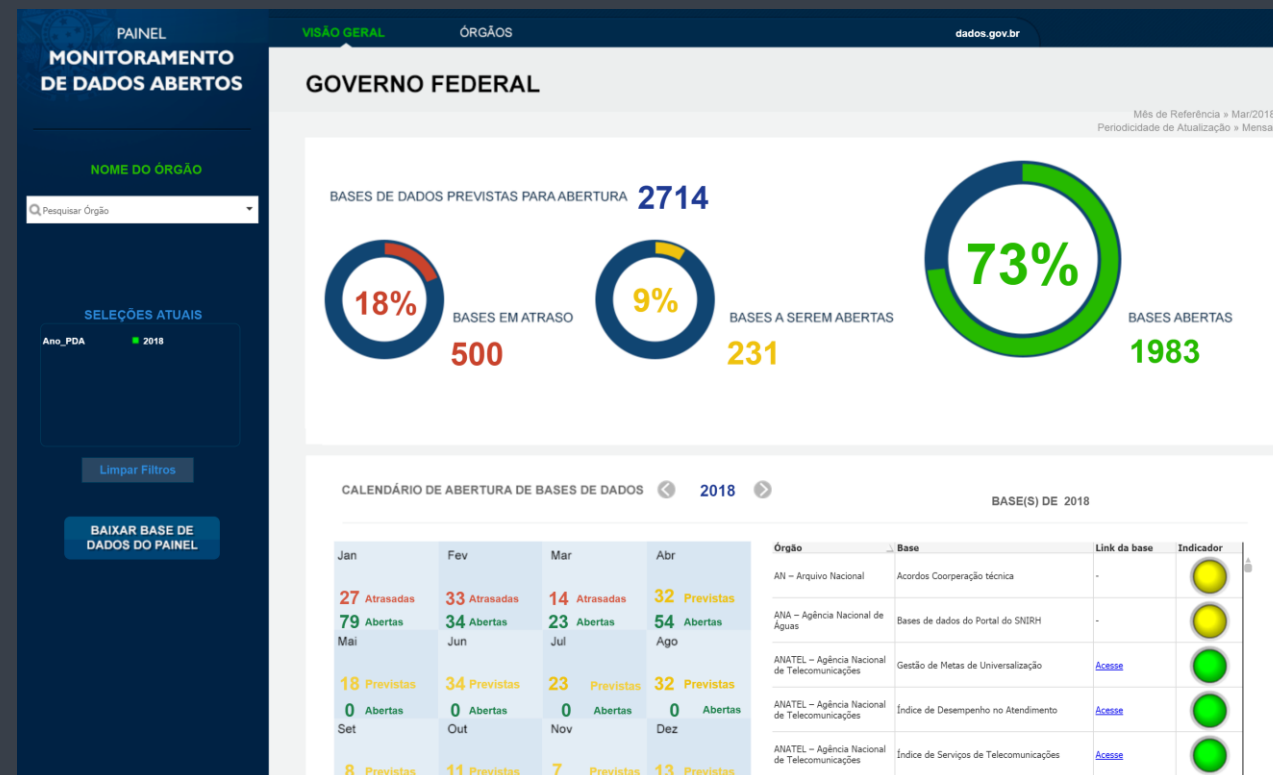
PAINEL
MONITORAMENTO DE DADOS ABERTOS

VISÃO GERAL ÓRGÃOS dados.gov.br

GOVERNO FEDERAL

Mês de Referência » Mar/2018
Periodicidade de Atualização » Mensa

NOME DO ÓRGÃO

Pesquisar Órgão

SELEÇÕES ATUAIS

Ano_PDA 2018

Limpar Filtros

BAIXAR BASE DE DADOS DO PAINEL

BASES DE DADOS PREVISTAS PARA ABERTURA 2714

18%
BASES EM ATRASO
500

9%
BASES A SEREM ABERTAS
231

73%
BASES ABERTAS
1983

CALENDÁRIO DE ABERTURA DE BASES DE DADOS 2018

BASE(S) DE 2018

| Jan | Fev | Mar | Abr |
|---|---|---|---|
| 27 Atrasadas | 33 Atrasadas | 14 Atrasadas | 32 Previstas |
| 79 Abertas | 34 Abertas | 23 Abertas | 54 Abertas |
| Mai | Jun | Jul | Ago |
| 18 Previstas | 34 Previstas | 23 Previstas | 32 Previstas |
| 0 Abertas | 0 Abertas | 0 Abertas | 0 Abertas |
| Set | Out | Nov | Dez |
| 8 Previstas | 11 Previstas | 7 Previstas | 13 Previstas |

| Órgão | Base | Link da base | Indicador |
|---|---|---|---|
| AN – Arquivo Nacional | Acordos Coorperação técnica | - | |
| ANA – Agência Nacional de Águas | Bases de dados do Portal do SNIRH | - | |
| ANATEL – Agência Nacional de Telecomunicações | Gestão de Metas de Universalização | Acesse | |
| ANATEL – Agência Nacional de Telecomunicações | Índice de Desempenho no Atendimento | Acesse | |
| ANATEL – Agência Nacional de Telecomunicações | Índice de Serviços de Telecomunicações | Acesse | |